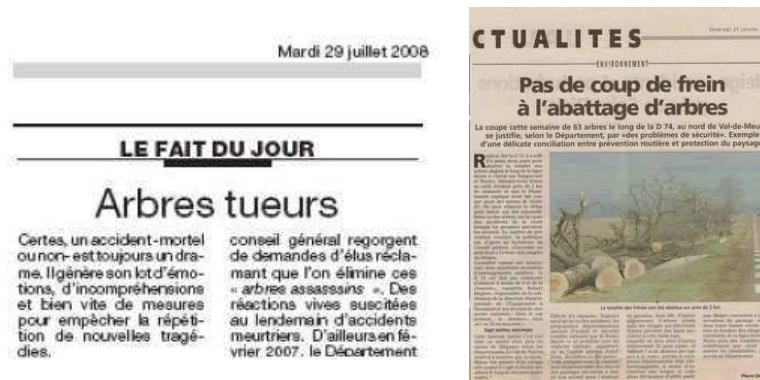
Mardi 29 juillet 2008

LE FAIT DU JOUR

Arbres tueurs

Certes, un accident-mortel ou non- est toujours un drame. Il génère son lot d'émotions, d'incompréhensions et bien vite de mesures pour empêcher la répétition de nouvelles tragédies.

conseil général regorgent de demandes d'élus réclamant que l'on élimine ces « arbres assassins ». Des réactions vives suscitées au lendemain d'accidents meurtriers. D'ailleurs en février 2007, le Département

CTUALITES

ENVIRONNEMENT

Pas de coup de frein à l'abattage d'arbres

La coupe cette semaine de 63 arbres le long de la D 74, au nord de Val-de-Meu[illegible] se justifie, selon le Département, par « des problèmes de sécurité ». Exemple d'une délicate conciliation entre prévention routière et protection du paysag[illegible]

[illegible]